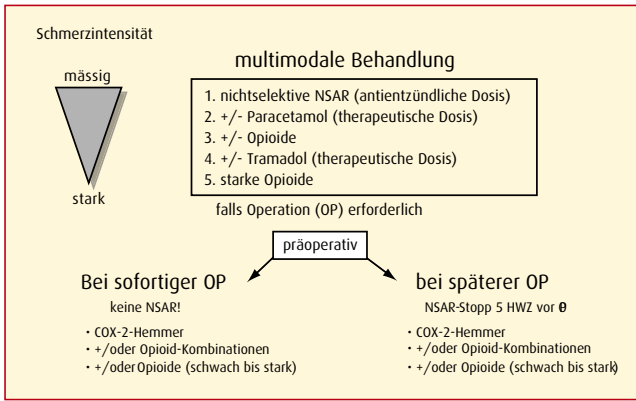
Schmerzintensität

mässig

stark

multimodale Behandlung

1. nichtselektive NSAR (antientzündliche Dosis)
2. +/- Paracetamol (therapeutische Dosis)
3. +/- Opioide
4. +/- Tramadol (therapeutische Dosis)
5. starke Opioide

falls Operation (OP) erforderlich

präoperativ

Bei sofortiger OP

keine NSAR!

- COX-2-Hemmer
- +/oder Opioid-Kombinationen
- +/oder Opioide (schwach bis stark)

bei späterer OP

NSAR-Stopp 5 HWZ vor θ

- COX-2-Hemmer
- +/oder Opioid-Kombinationen
- +/oder Opioide (schwach bis stark)